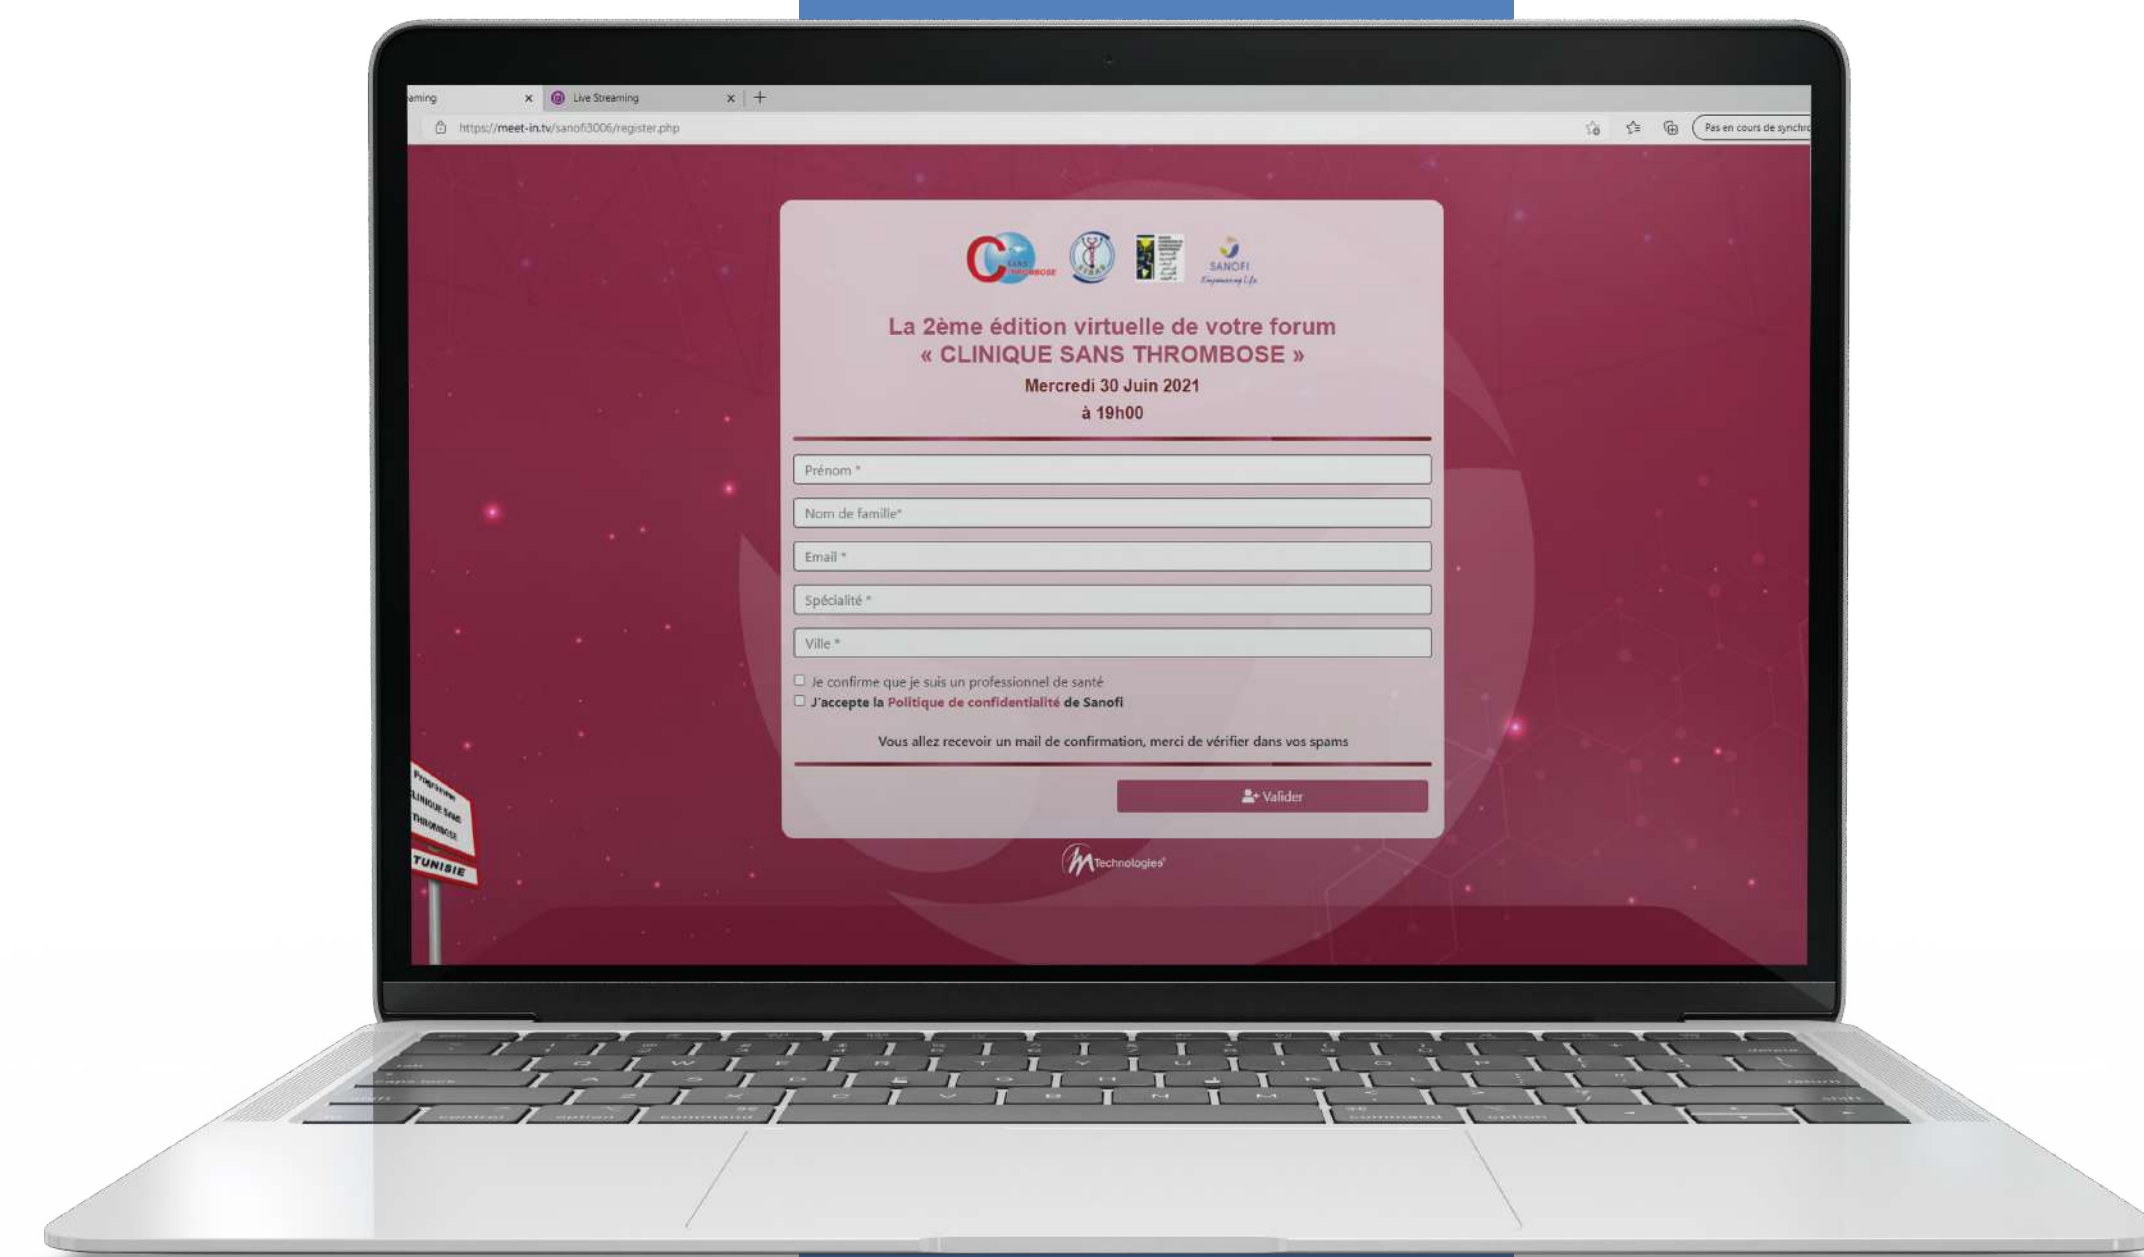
aming × Live Streaming × +

https://meet-in.tv/sanofi3006/register.php

Pas en cours de synchro

SANOFI

La 2ème édition virtuelle de votre forum
« CLINIQUE SANS THROMBOSE »
Mercredi 30 Juin 2021
à 19h00

Prénom *

Nom de famille*

Email *

Spécialité *

Ville *

Je confirme que je suis un professionnel de santé
J'accepte la Politique de confidentialité de Sanofi

Vous allez recevoir un mail de confirmation, merci de vérifier dans vos spams

Valider

Technologies

Programme
CLINIQUE SANS THROMBOSE
TUNISIE